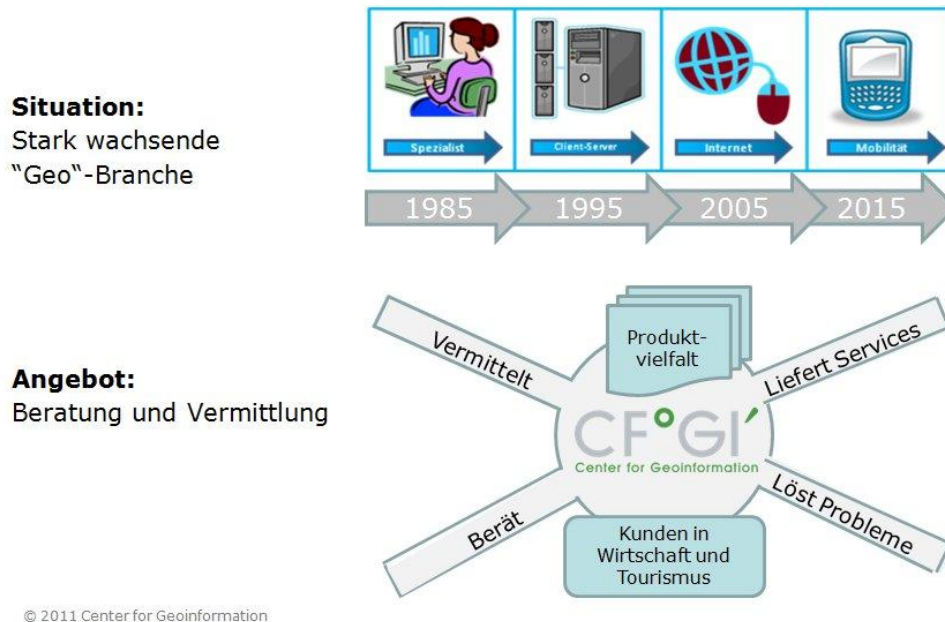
**Situation:**
Stark wachsende "Geo"-Branche

Spezialist
Client-Server
Internet
Mobilität

1985
1995
2005
2015

**Angebot:**
Beratung und Vermittlung

Produktvielfalt

Vermittelt

Liefert Services

CF°GI'
Center for Geoinformation

Berät

Löst Probleme

Kunden in Wirtschaft und Tourismus

© 2011 Center for Geoinformation